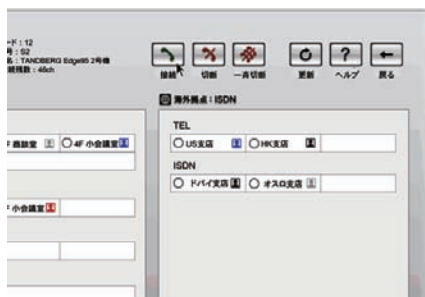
ード : 12
号 : 92
名 : TANDBERG Edge95 2号機
続回数 : 48ch

接続 切断 一斉切断 更新 ヘルプ 戻る

海外拠点 : ISDN

F 商談室 ○4F 小会議室

F 小会議室

TEL
○US支店 ○HK支店

ISDN
○ ドバイ支店 ○ オスロ支店